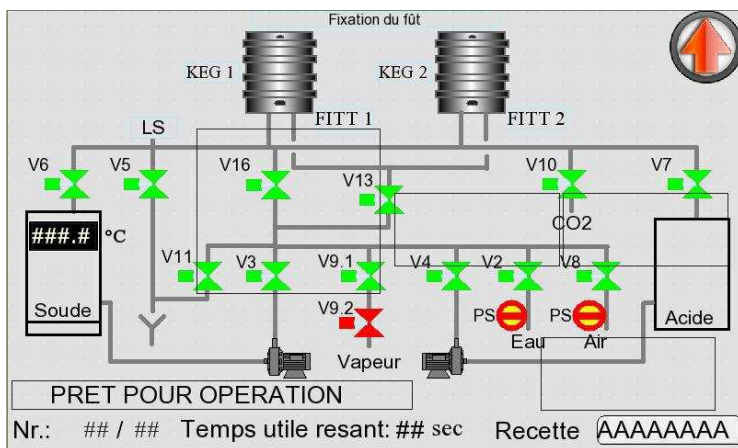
Fixation du fût

KEG 1

KEG 2

FITT 1

FITT 2

LS

V6

V5

V16

V13

V10

V7

###.#

°C

CO2

V11

V3

V9.1

V4

V2

V8

V9.2

PS

PS

Soude

Acide

Vapeur

Eau

Air

PRET POUR OPERATION

Nr.: ## / ## Temps utile resant: ## sec

Recette AAAAAAAA